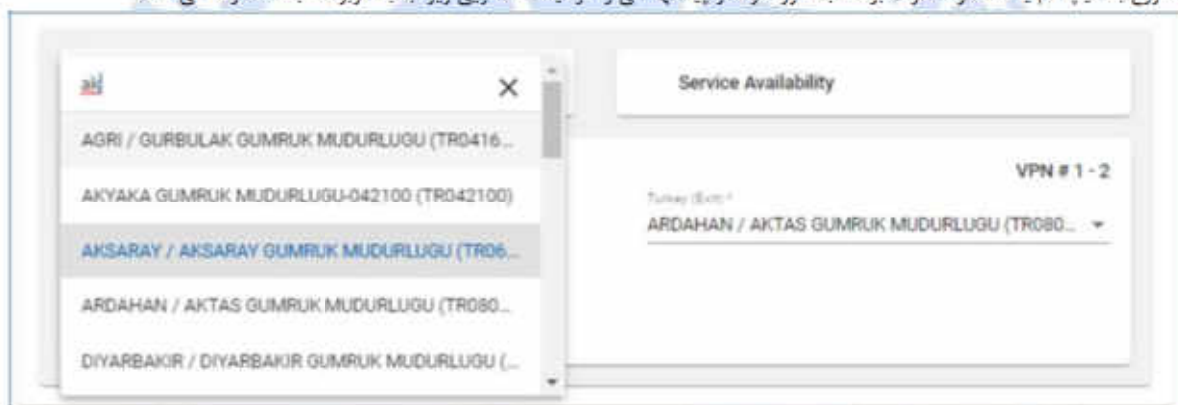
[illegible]

ak

×

AGRI / GURBULAK GUMRUK MUDURLUGU (TR0416...

AKYAKA GUMRUK MUDURLUGU-042100 (TR042100)

AKSARAY / AKSARAY GUMRUK MUDURLUGU (TR06...

ARDAHAN / AKTAS GUMRUK MUDURLUGU (TR080...

DIYARBAKIR / DIYARBAKIR GUMRUK MUDURLUGU (...

Service Availability

VPN # 1 - 2

Turkey (Exit) *

ARDAHAN / AKTAS GUMRUK MUDURLUGU (TR080...